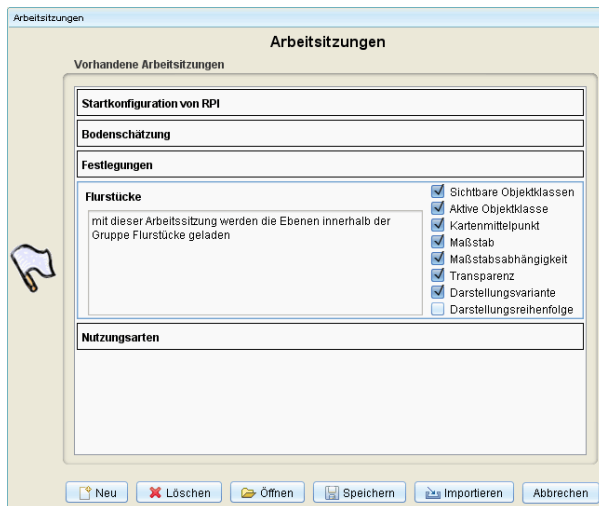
Arbeitsitzungen

Arbeitsitzungen

Vorhandene Arbeitsitzungen

Startkonfiguration von RPI

Bodenschätzung

Festlegungen

Flurstücke

mit dieser Arbeitssitzung werden die Ebenen innerhalb der Gruppe Flurstücke geladen

Sichtbare Objektklassen
Aktive Objektklasse
Kartenmittelpunkt
Maßstab
Maßstabsabhängigkeit
Transparenz
Darstellungsvariante
Darstellungsreihenfolge

Nutzungsarten

Neu
Löschen
Öffnen
Speichern
Importieren
Abbrechen